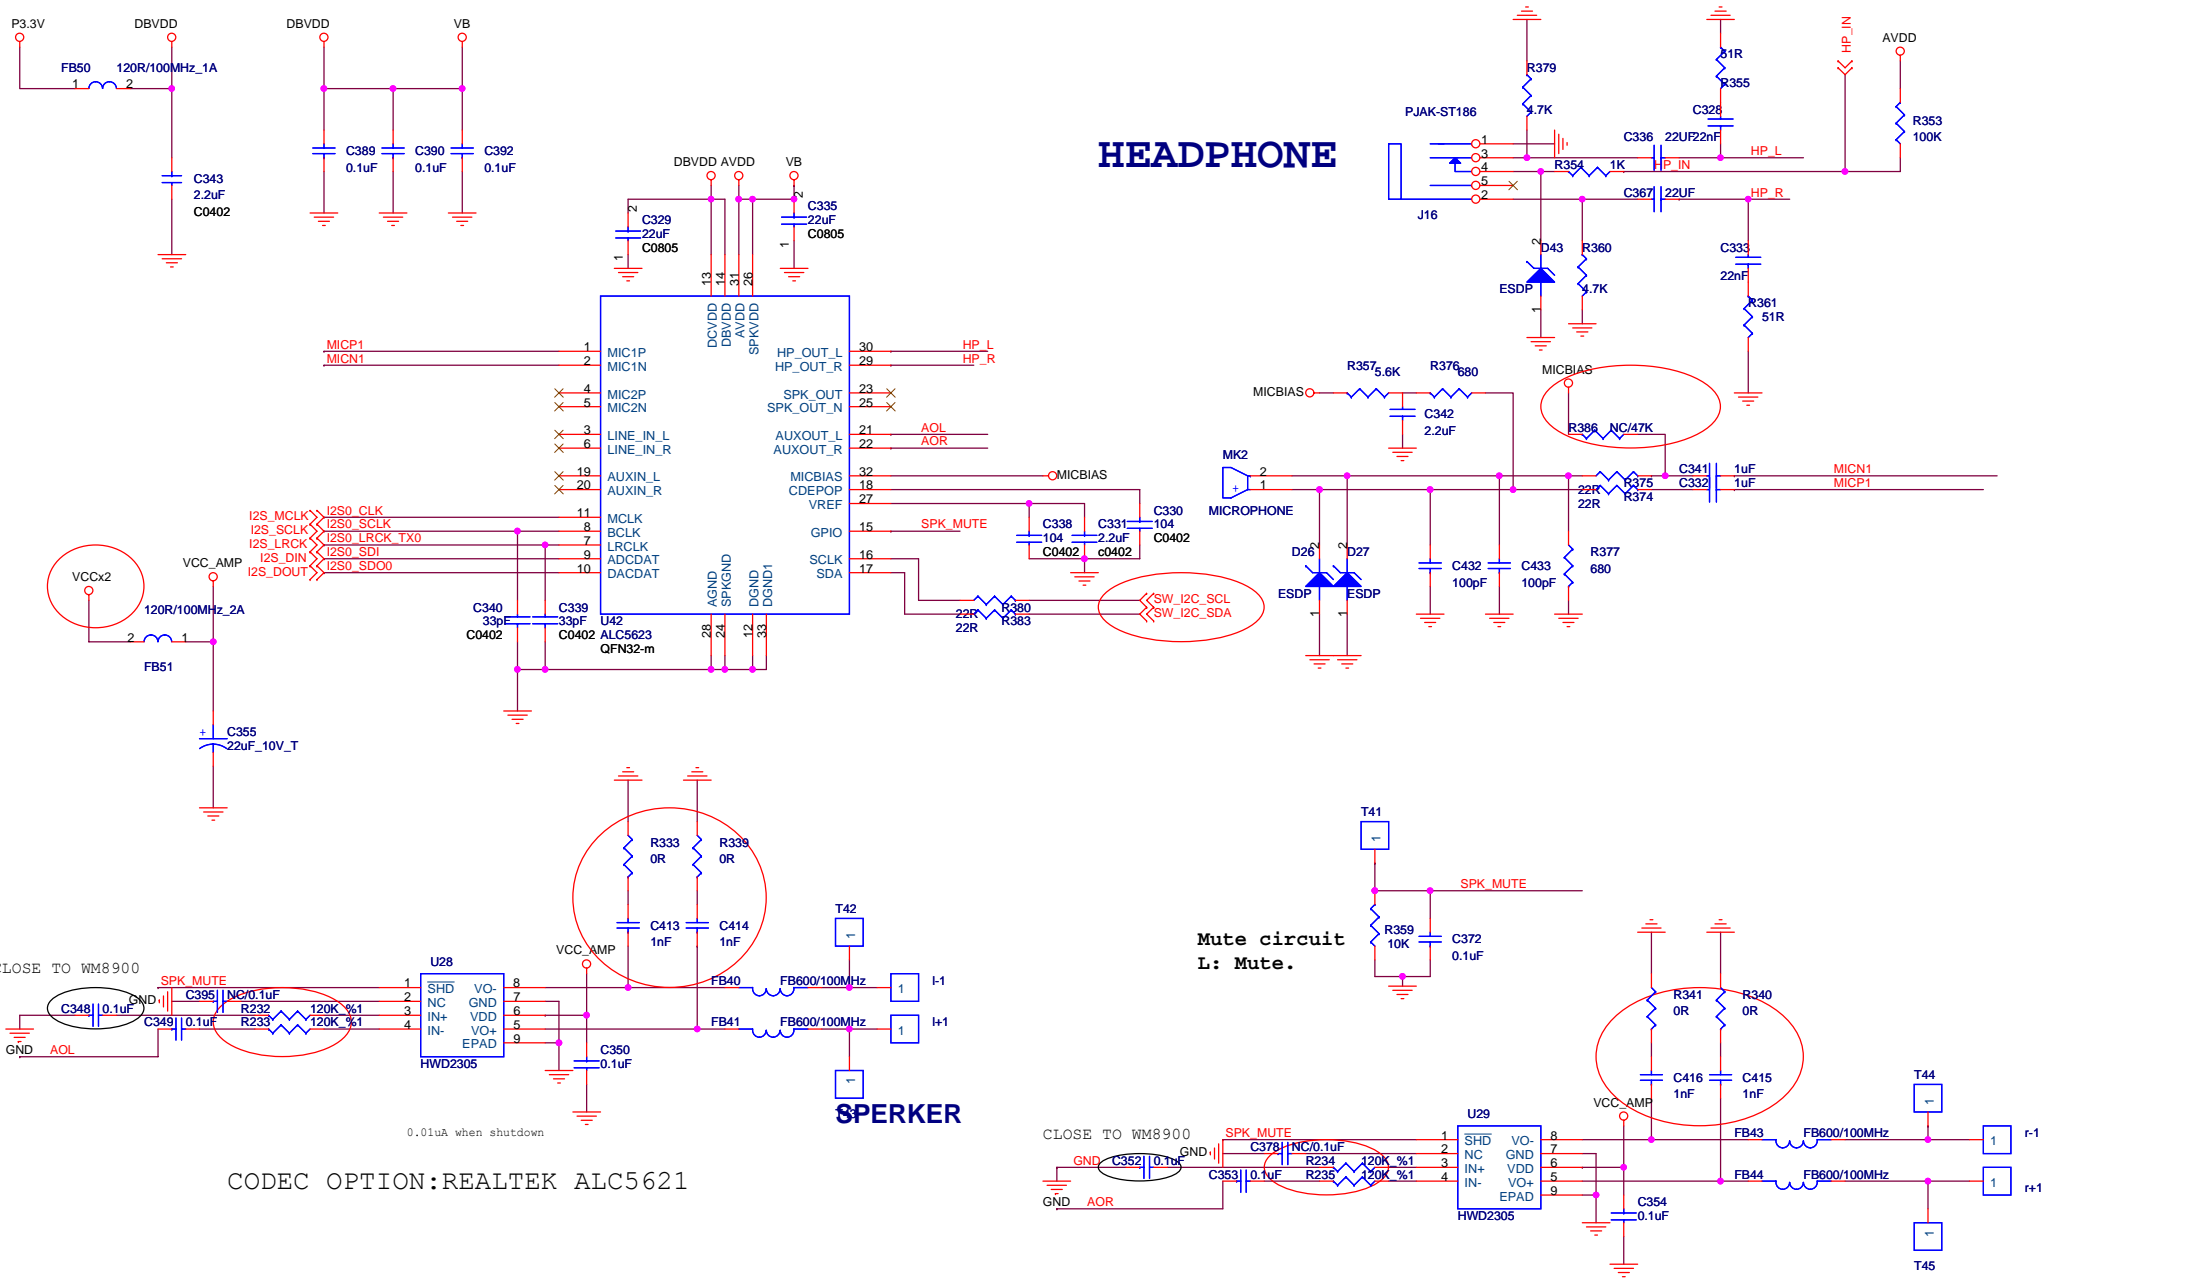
P3.3V DBVDD DBVDD VB
FB50 120R/100MHz_1A
1 2
C343 2.2uF C0402
C389 0.1uF C390 0.1uF C392 0.1uF

HEADPHONE

DBVDD AVDD VB
C329 22uF C0805
C335 22uF C0805
13 14 31 26
DCVDD DBVDD AVDD SPKVDD
MICP1 1 MIC1P
MICN1 2 MIC1N
4 MIC2P
5 MIC2N
3 LINE_IN_L
6 LINE_IN_R
19 AUXIN_L
20 AUXIN_R
I2S_MCLK I2S0_CLK 11 MCLK
I2S_SCLK I2S0_SCLK 8 BCLK
I2S_LRCK I2S0_LRCK_TX0 7 LRCLK
I2S_DIN I2S0_SDI 9 ADCDAT
I2S_DOUT I2S0_SDO0 10 DACDAT
HP_OUT_L 30 HP_L
HP_OUT_R 29 HP_R
SPK_OUT 23
SPK_OUT_N 25
AUXOUT_L 21 AOL
AUXOUT_R 22 AOR
MICBIAS 32 MICBIAS
CDEPOP 18
VREF 27
GPIO 15 SPK_MUTE
SCLK 16
SDA 17
C338 104 C0402
C331 2.2uF c0402
C330 104 C0402
22R R380
22R R383
SW_I2C_SCL
SW_I2C_SDA
AGND SPKGND DGND DGND1
28 24 12 33
U42 ALC5623 QFN32-m
C340 33pF C0402
C339 33pF C0402
VCCx2
VCC_AMP
120R/100MHz_2A
2 1
FB51
C355 22uF_10V_T

PJAK-ST186
1 3 4 5 2
J16
R379 4.7K
R354 1K
C336 22UF
HP_IN
HP_L
C367 22UF
HP_R
51R R355
C326 22nF
HP_IN
AVDD
R353 100K
D43 ESDP
R360 4.7K
C333 22nF
R361 51R
MICBIAS
R357 5.6K
R376 680
C342 2.2uF
MICBIAS
R386 NC/47K
MK2
2 1
MICROPHONE
C341 1uF MICN1
C332 1uF MICP1
22R R375
22R R374
D26 D27
ESDP ESDP
C432 100pF
C433 100pF
R377 680

T41
SPK_MUTE
R359 10K
C372 0.1uF
Mute circuit
L: Mute.

R333 0R
R339 0R
C413 1nF
C414 1nF
T42
VCC_AMP
CLOSE TO WM8900
SPK_MUTE
U28
C395 NC/0.1uF
GND
C348 0.1uF
C349 0.1uF
R232 120K_%1
R233 120K_%1
GND AOL
1 2 3 4
SHD NC IN+ IN-
VO- GND VDD VO+ EPAD
8 7 6 5 9
HWD2305
FB40 FB600/100MHz
FB41 FB600/100MHz
1 l-1
1 l+1
C350 0.1uF
SPERKER
0.01uA when shutdown
CODEC OPTION:REALTEK ALC5621

R341 0R
R340 0R
C416 1nF
C415 1nF
T44
VCC_AMP
U29
CLOSE TO WM8900
SPK_MUTE
C378 NC/0.1uF
GND
GND C352 0.1uF
C353 0.1uF
R234 120K_%1
R235 120K_%1
GND AOR
1 2 3 4
SHD NC IN+ IN-
VO- GND VDD VO+ EPAD
8 7 6 5 9
HWD2305
FB43 FB600/100MHz
FB44 FB600/100MHz
1 r-1
1 r+1
C354 0.1uF
T45